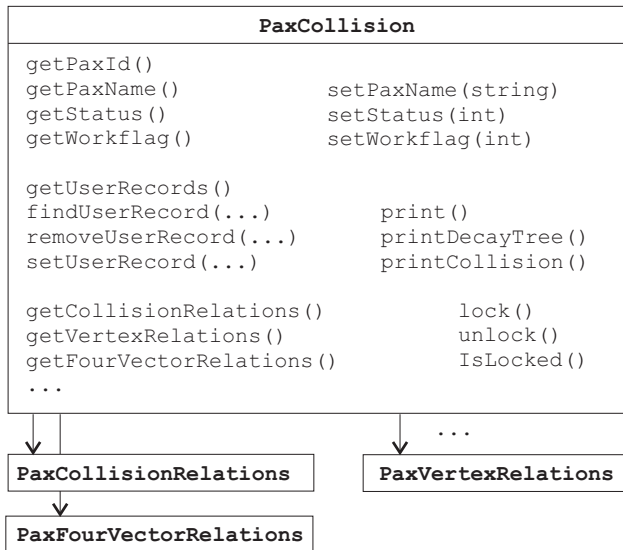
**PaxCollision**

getPaxId()
getPaxName()
getStatus()
getWorkflag()

setPaxName(string)
setStatus(int)
setWorkflag(int)

getUserRecords()
findUserRecord(...)
removeUserRecord(...)
setUserRecord(...)

print()
printDecayTree()
printCollision()

getCollisionRelations()
getVertexRelations()
getFourVectorRelations()
...

lock()
unlock()
IsLocked()

...

**PaxCollisionRelations**

**PaxVertexRelations**

**PaxFourVectorRelations**